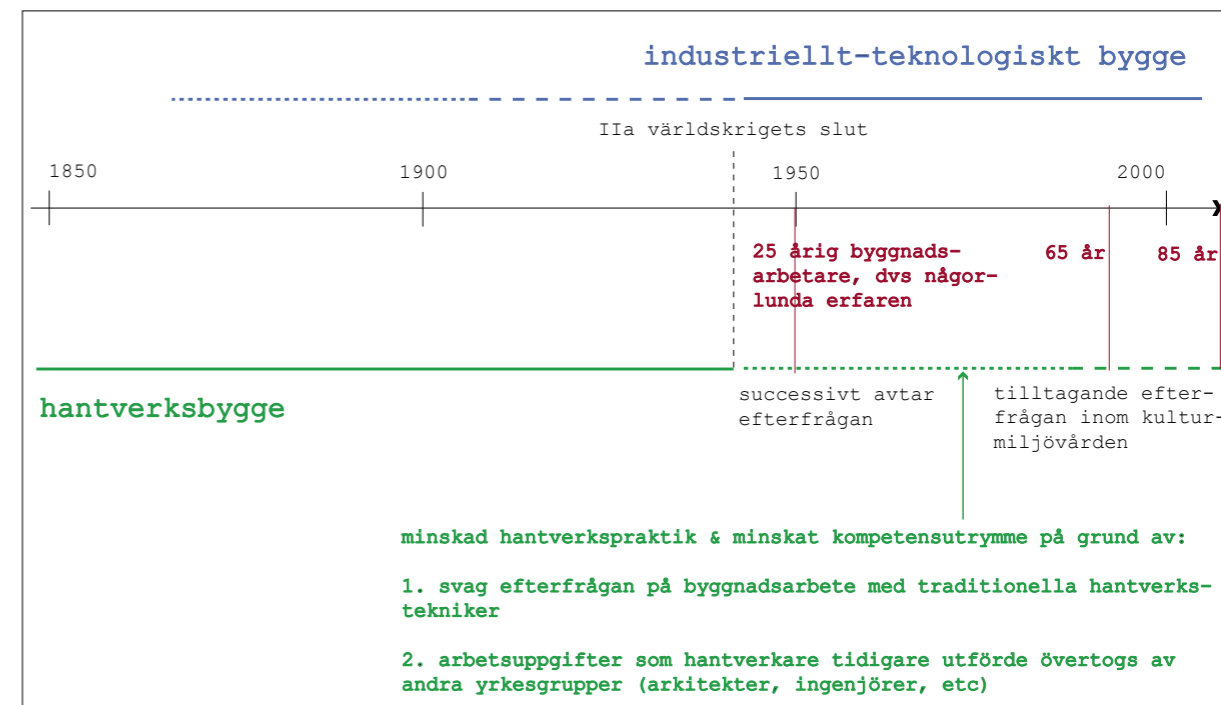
industriellt-teknologiskt bygge

IIa världskrigets slut

1850

1900

1950

2000

25 årig byggnadsarbetare, dvs någorlunda erfaren

65 år

85 år

hantverksbygge

successivt avtar efterfrågan

tilltagande efterfrågan inom kulturmiljövården

minskad hantverkspraktik & minskat kompetensutrymme på grund av:

1. svag efterfrågan på byggnadsarbete med traditionella hantverkstekniker

2. arbetsuppgifter som hantverkare tidigare utförde övertogs av andra yrkesgrupper (arkitekter, ingenjörer, etc)